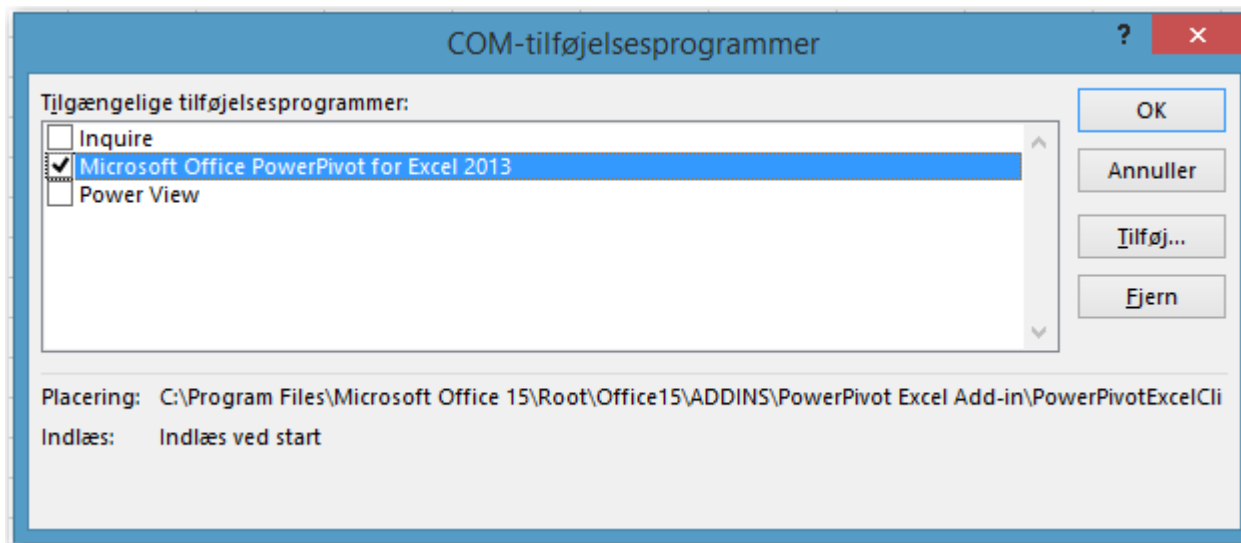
COM-tilføjelsesprogrammer

?

✕

Tilgængelige tilføjelsesprogrammer:

Inquire
Microsoft Office PowerPivot for Excel 2013
Power View

OK

Annuller

Tilføj...

Fjern

Placering: C:\Program Files\Microsoft Office 15\Root\Office15\ADDINS\PowerPivot Excel Add-in\PowerPivotExcelCli

Indlæs: Indlæs ved start